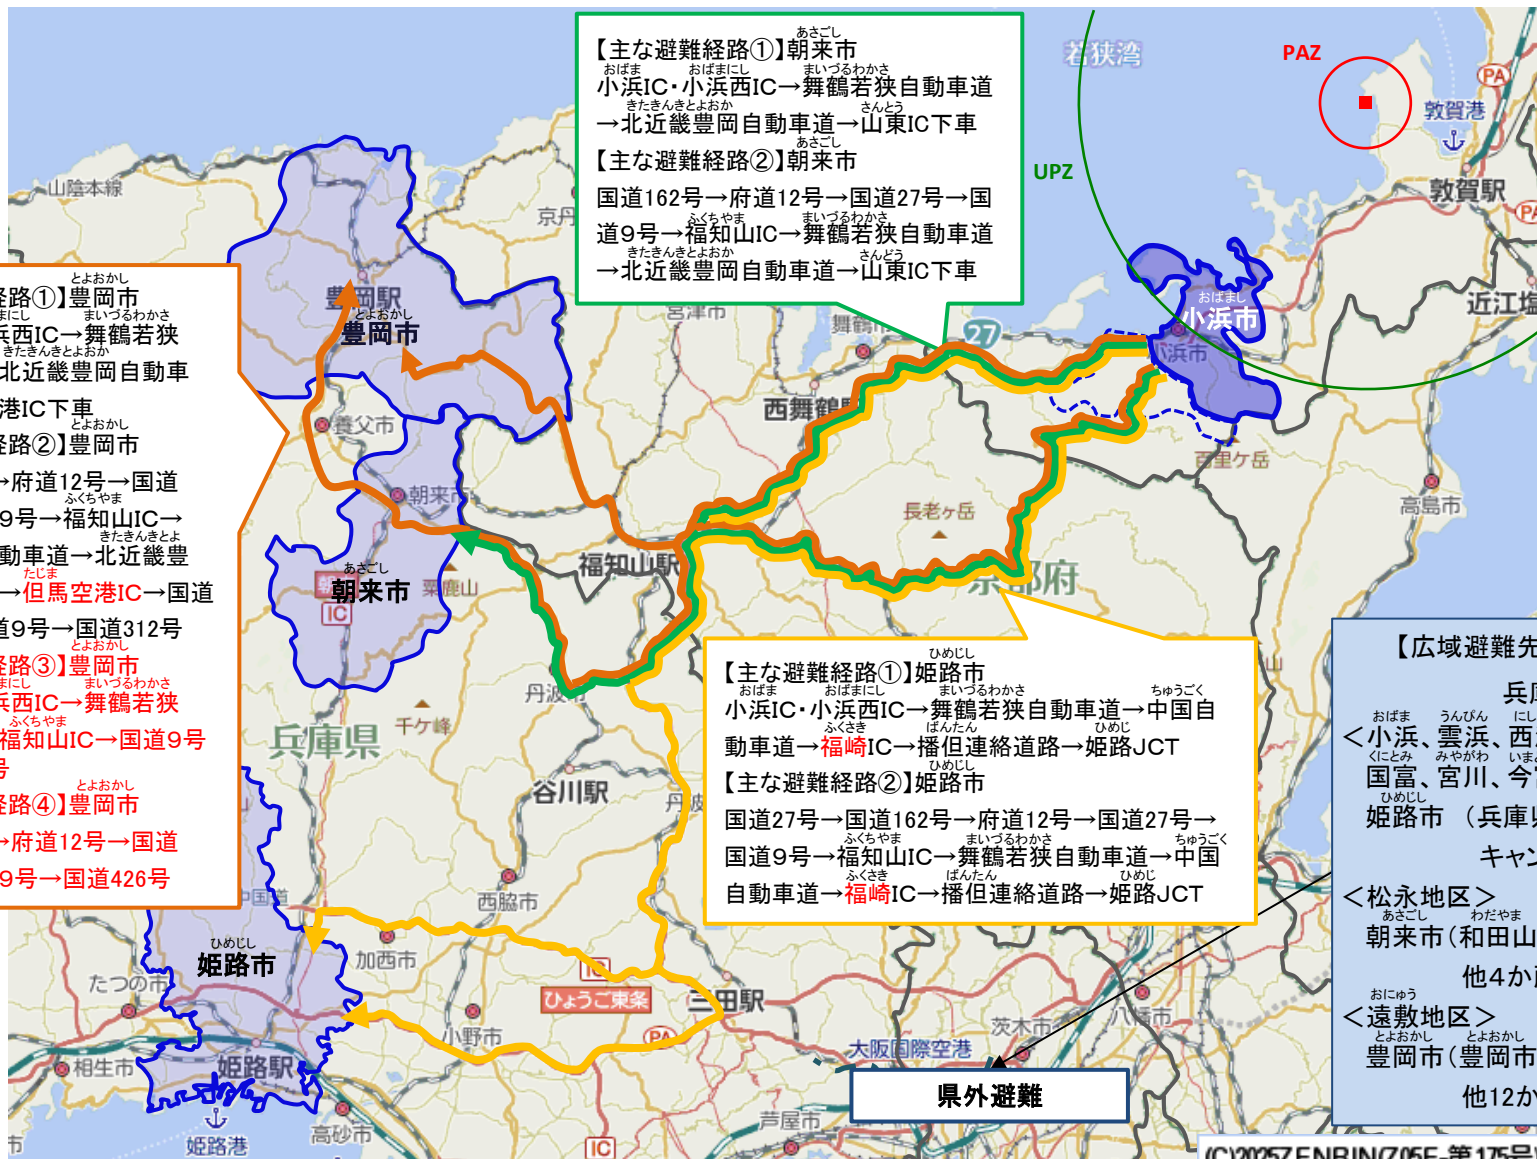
【主な避難経路①】朝来市
小浜IC・小浜西IC→舞鶴若狭自動車道→北近畿豊岡自動車道→山東IC下車
【主な避難経路②】朝来市
国道162号→府道12号→国道27号→国道9号→福知山IC→舞鶴若狭自動車道→北近畿豊岡自動車道→山東IC下車

若狭湾
PAZ
敦賀港
UPZ
敦賀駅
山陰本線
京丹
宮津市
舞鶴
27
おばまし
小浜市
小浜市
近江塩
西舞鶴
青葉山
百里ヶ岳
高島市
長老ヶ岳
京都府
豊岡駅
とよおかし
豊岡市
養父市
朝来市
あさごし
朝来市
粟鹿山
福知山駅
丹波
千ケ峰
兵庫県
谷川駅
丹波
西脇市
加西市
ひめじし
姫路市
たつの市
ひょうご東条
三田駅
小野市
茨木市
八幡市
大阪国際空港
相生市
姫路駅
姫路港
高砂市
芦屋市
県外避難

経路①】豊岡市
浜西IC→舞鶴若狭
北近畿豊岡自動車
港IC下車
経路②】豊岡市
→府道12号→国道
9号→福知山IC→
動車道→北近畿豊
→但馬空港IC→国道
道9号→国道312号
経路③】豊岡市
浜西IC→舞鶴若狭
福知山IC→国道9号
号
経路④】豊岡市
→府道12号→国道
9号→国道426号

【主な避難経路①】姫路市
小浜IC・小浜西IC→舞鶴若狭自動車道→中国自動車道→福崎IC→播但連絡道路→姫路JCT
【主な避難経路②】姫路市
国道27号→国道162号→府道12号→国道27号→国道9号→福知山IC→舞鶴若狭自動車道→中国自動車道→福崎IC→播但連絡道路→姫路JCT

【広域避難先
兵
＜小浜、雲浜、西
国富、宮川、今
姫路市（兵庫
キャン
＜松永地区＞
朝来市（和田山
他4か
＜遠敷地区＞
豊岡市（豊岡市
他12か

(C)2025ZENRIN(Z05E-第175号)